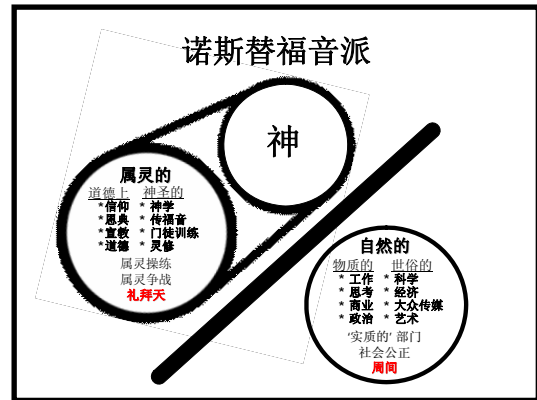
诺斯替福音派

神

属灵的
道德上 神圣的
* 信仰 * 神学
* 恩典 * 传福音
* 宣教 * 门徒训练
* 道德 * 灵修
属灵操练
属灵争战
礼拜天

自然的
物质的 世俗的
* 工作 * 科学
* 思考 * 经济
* 商业 * 大众传媒
* 政治 * 艺术
'实质的' 部门
社会公正
周间